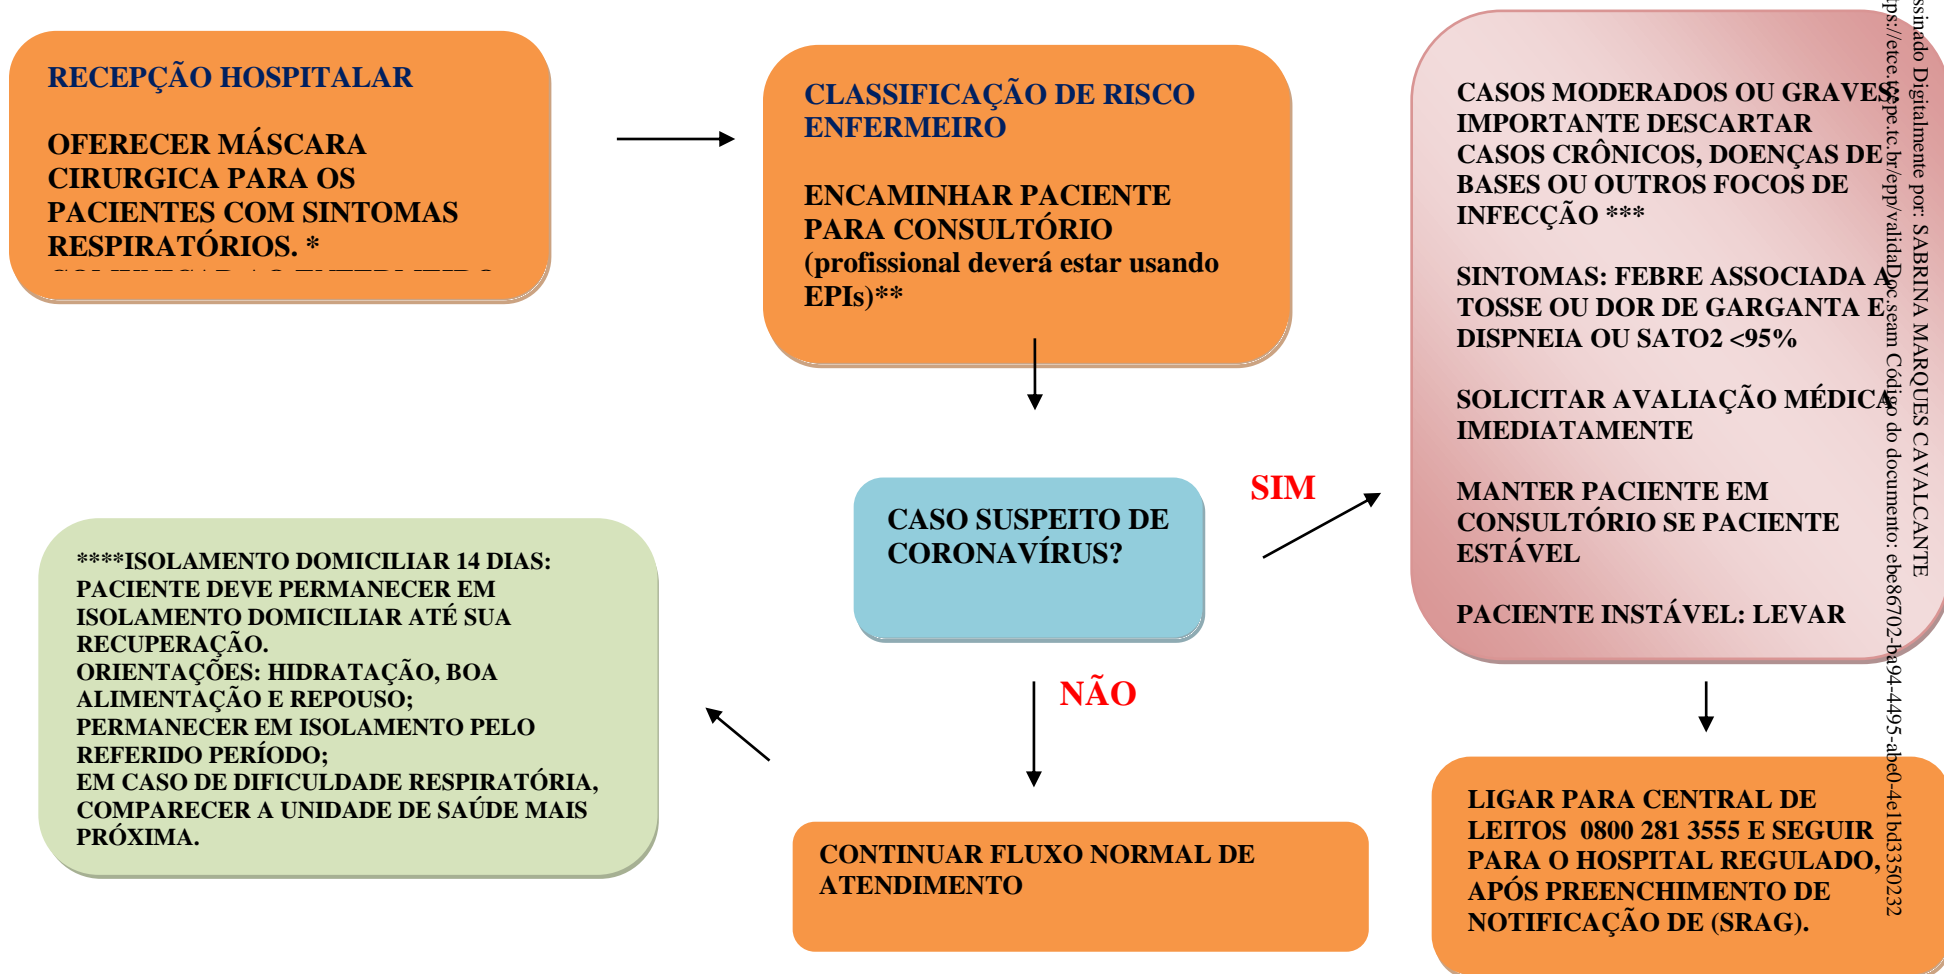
RECEPÇÃO HOSPITALAR

OFERECER MÁSCARA CIRURGICA PARA OS PACIENTES COM SINTOMAS RESPIRATÓRIOS. *
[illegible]

CLASSIFICAÇÃO DE RISCO ENFERMEIRO

ENCAMINHAR PACIENTE PARA CONSULTÓRIO (profissional deverá estar usando EPIs)**

CASOS MODERADOS OU GRAVES: IMPORTANTE DESCARTAR CASOS CRÔNICOS, DOENÇAS DE BASES OU OUTROS FOCOS DE INFECÇÃO ***

SINTOMAS: FEBRE ASSOCIADA A TOSSE OU DOR DE GARGANTA E DISPNEIA OU SATO2 <95%

SOLICITAR AVALIAÇÃO MÉDICA IMEDIATAMENTE

MANTER PACIENTE EM CONSULTÓRIO SE PACIENTE ESTÁVEL

PACIENTE INSTÁVEL: LEVAR

SIM

CASO SUSPEITO DE CORONAVÍRUS?

****ISOLAMENTO DOMICILIAR 14 DIAS: PACIENTE DEVE PERMANECER EM ISOLAMENTO DOMICILIAR ATÉ SUA RECUPERAÇÃO.
ORIENTAÇÕES: HIDRATAÇÃO, BOA ALIMENTAÇÃO E REPOUSO;
PERMANECER EM ISOLAMENTO PELO REFERIDO PERÍODO;
EM CASO DE DIFICULDADE RESPIRATÓRIA, COMPARECER A UNIDADE DE SAÚDE MAIS PRÓXIMA.

NÃO

CONTINUAR FLUXO NORMAL DE ATENDIMENTO

LIGAR PARA CENTRAL DE LEITOS 0800 281 3555 E SEGUIR PARA O HOSPITAL REGULADO, APÓS PREENCHIMENTO DE NOTIFICAÇÃO DE (SRAG).

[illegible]ssinado Digitalmente por: SABRINA MARQUES CAVALCANTE
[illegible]ps://etce.tce.pe.tc.br/epp/validaDoc.seam Código do documento: ebe86702-ba94-4495-abe0-4e1bd3350232